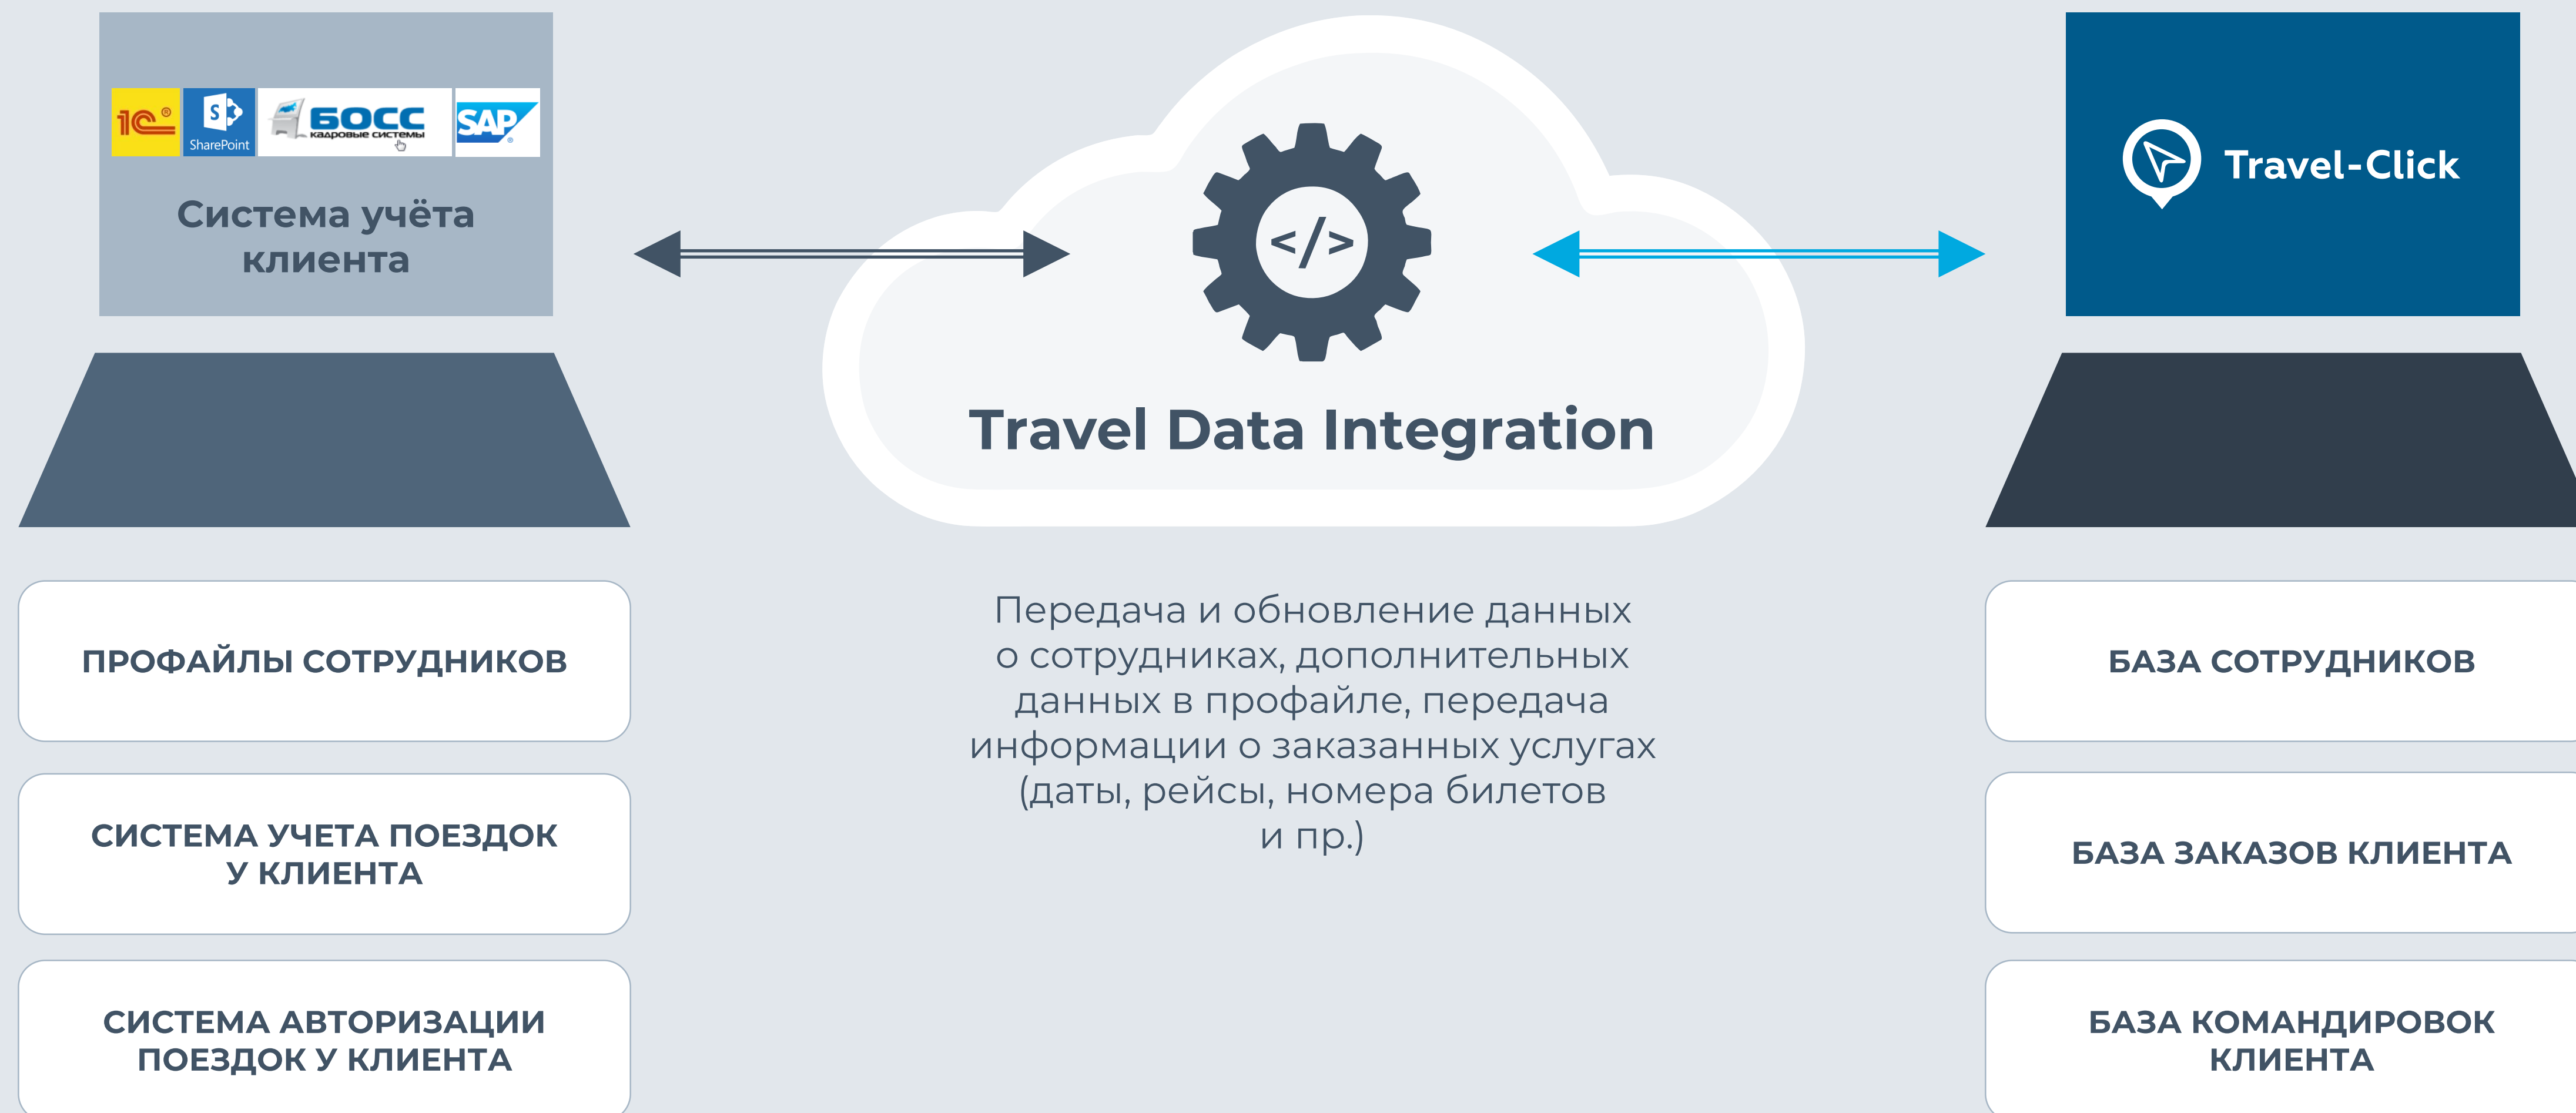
1С SharePoint БОСС кадровые системы SAP

Система учёта клиента

</>

Travel Data Integration

Travel-Click

ПРОФАЙЛЫ СОТРУДНИКОВ

СИСТЕМА УЧЕТА ПОЕЗДОК У КЛИЕНТА

СИСТЕМА АВТОРИЗАЦИИ ПОЕЗДОК У КЛИЕНТА

Передача и обновление данных о сотрудниках, дополнительных данных в профайле, передача информации о заказанных услугах (даты, рейсы, номера билетов и пр.)

БАЗА СОТРУДНИКОВ

БАЗА ЗАКАЗОВ КЛИЕНТА

БАЗА КОМАНДИРОВОК КЛИЕНТА